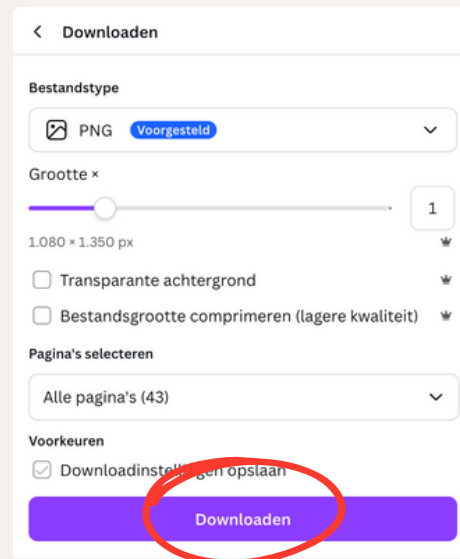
< Downloaden

Bestandstype

PNG Voorgesteld

Grootte ×

1

1.080 × 1.350 px

Transparante achtergrond

Bestandsgrootte comprimeren (lagere kwaliteit)

Pagina's selecteren

Alle pagina's (43)

Voorkeuren

Downloadinstellingen opslaan

Downloaden